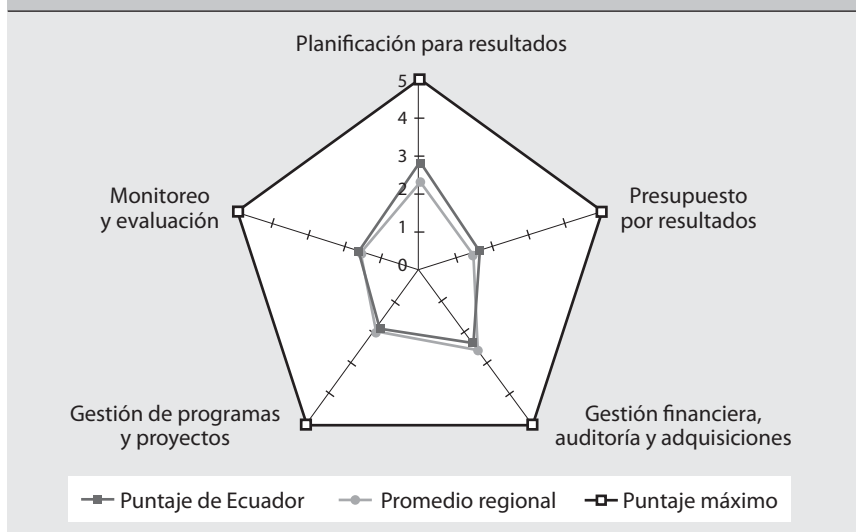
Planificación para resultados

5
4
3
2
1
0

Monitoreo y evaluación

Presupuesto por resultados

Gestión de programas y proyectos

Gestión financiera, auditoría y adquisiciones

Puntaje de Ecuador
Promedio regional
Puntaje máximo